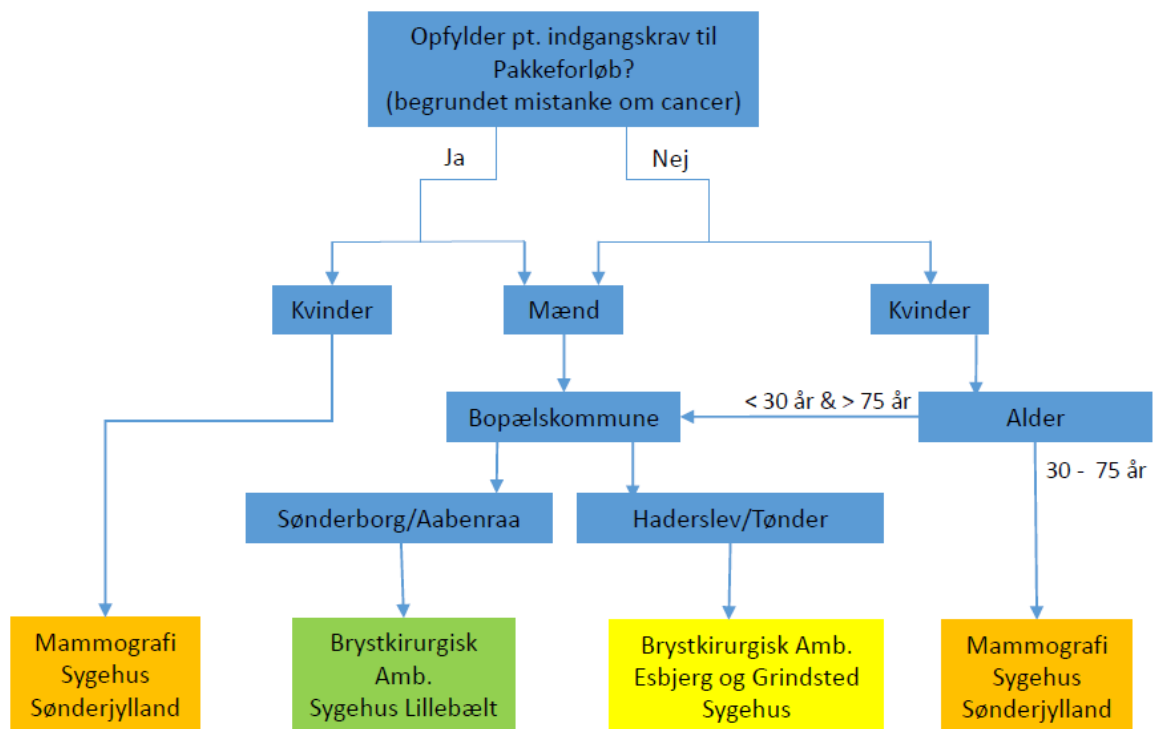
Opfylder pt. indgangskrav til Pakkeforløb?
(begrundet mistanke om cancer)

Ja

Nej

Kvinder

Mænd

Kvinder

Bopælskommune

< 30 år & > 75 år

Alder

30 - 75 år

Sønderborg/Aabenraa

Haderslev/Tønder

Mammografi
Sygehus
Sønderjylland

Brystkirurgisk
Amb.
Sygehus Lillebælt

Brystkirurgisk Amb.
Esbjerg og Grindsted
Sygehus

Mammografi
Sygehus
Sønderjylland